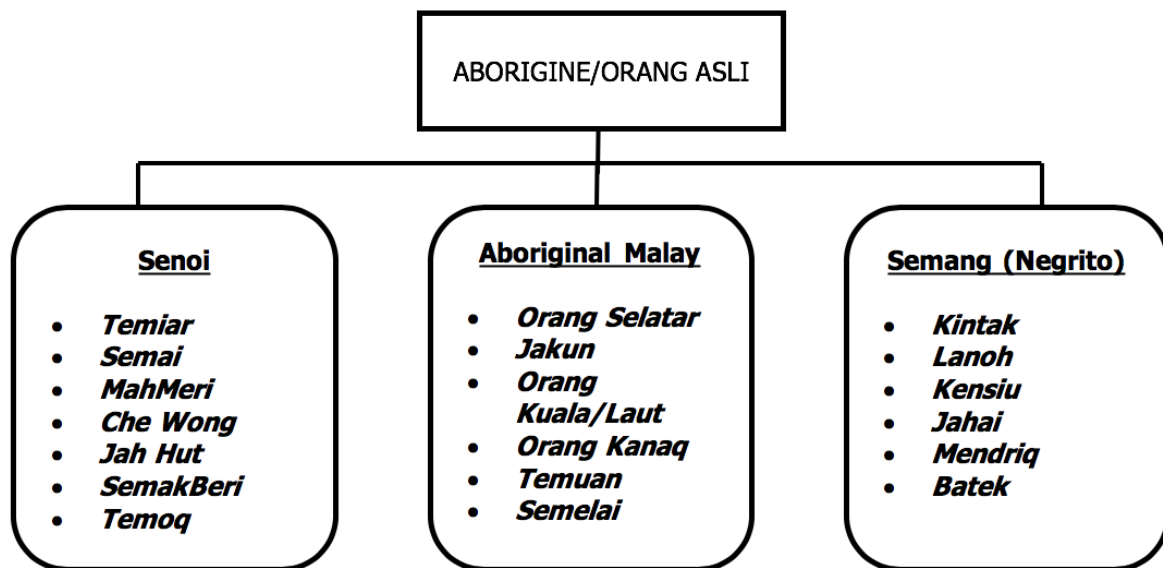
ABORIGINE/ORANG ASLI

Senoi

- Temiar
- Semai
- MahMeri
- Che Wong
- Jah Hut
- SemakBeri
- Temoq

Aboriginal Malay

- Orang Selatar
- Jakun
- Orang Kuala/Laut
- Orang Kanaq
- Temuan
- Semelai

Semang (Negrito)

- Kintak
- Lanoh
- Kensiu
- Jahai
- Mendriq
- Batek